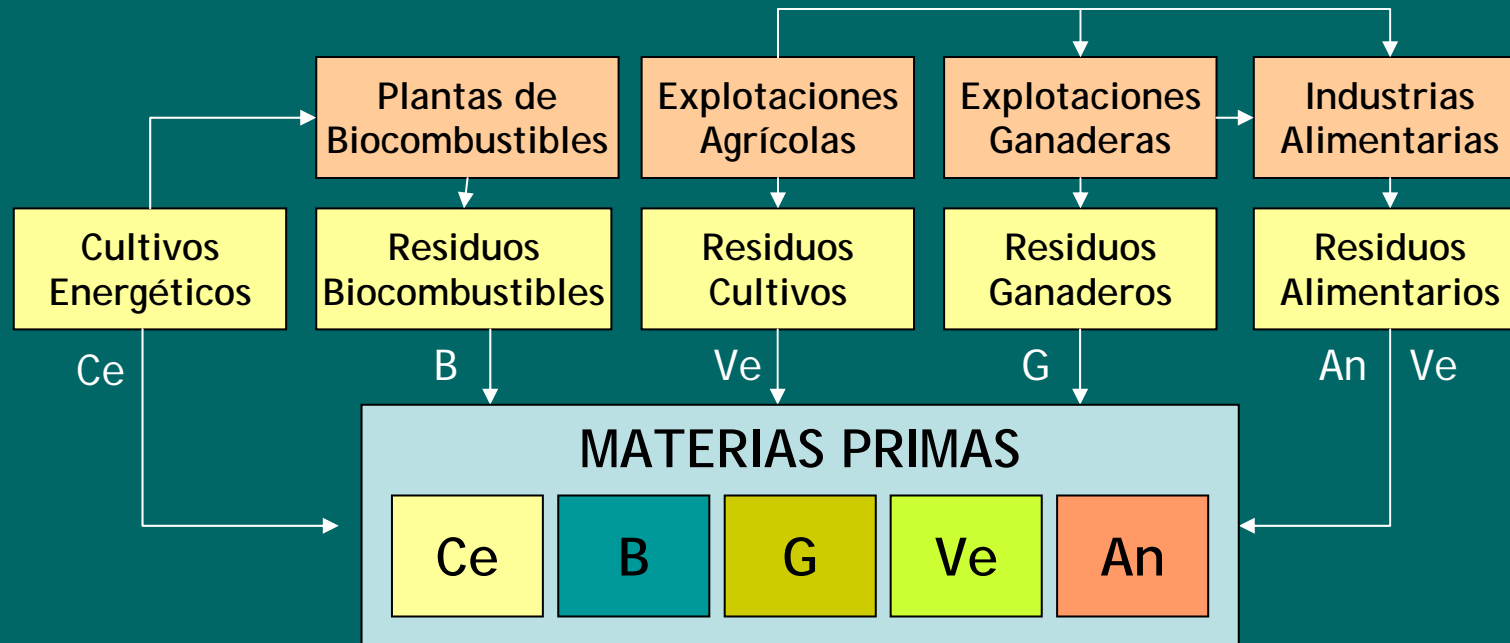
Plantas de Biocombustibles

Explotaciones Agrícolas

Explotaciones Ganaderas

Industrias Alimentarias

Cultivos Energéticos

Residuos Biocombustibles

Residuos Cultivos

Residuos Ganaderos

Residuos Alimentarios

Ce

B

Ve

G

An

Ve

MATERIAS PRIMAS

| Ce | B | G | Ve | An |
|---|---|---|---|---|